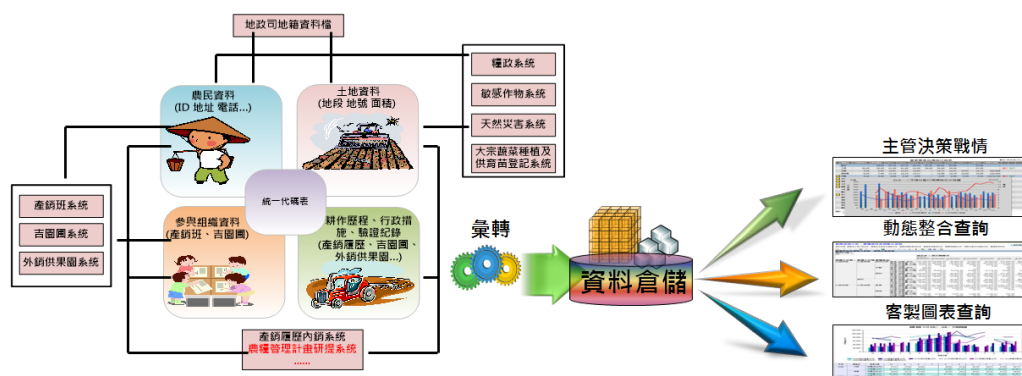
地政司地籍資料檔

農民資料
(ID 地址 電話...)

土地資料
(地段 地號 面積)

糧政系統

敏感作物系統

天然災害系統

大宗蔬菜種植及供育苗登記系統

產銷班系統

吉園圃系統

外銷供果園系統

統一代碼表

參與組織資料
(產銷班、吉園圃)

耕作歷程、行政措施、驗證紀錄
(產銷履歷、吉園圃、外銷供果園...)

產銷履歷內銷系統
農糧管理計畫研提系統
......

彙轉

資料倉儲

主管決策戰情

動態整合查詢

客製圖表查詢